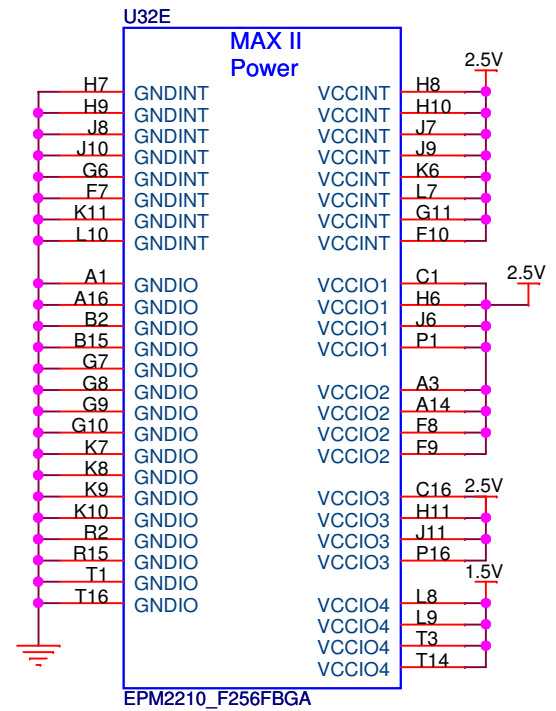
U32E

MAX II
Power

| | | | |
|---|---|---|---|
| H7 | GNDINT | VCCINT | H8 |
| H9 | GNDINT | VCCINT | H10 |
| J8 | GNDINT | VCCINT | J7 |
| J10 | GNDINT | VCCINT | J9 |
| G6 | GNDINT | VCCINT | K6 |
| F7 | GNDINT | VCCINT | L7 |
| K11 | GNDINT | VCCINT | G11 |
| L10 | GNDINT | VCCINT | F10 |
| A1 | GNDIO | VCCIO1 | C1 |
| A16 | GNDIO | VCCIO1 | H6 |
| B2 | GNDIO | VCCIO1 | J6 |
| B15 | GNDIO | VCCIO1 | P1 |
| G7 | GNDIO | | |
| G8 | GNDIO | VCCIO2 | A3 |
| G9 | GNDIO | VCCIO2 | A14 |
| G10 | GNDIO | VCCIO2 | F8 |
| K7 | GNDIO | VCCIO2 | F9 |
| K8 | GNDIO | | |
| K9 | GNDIO | VCCIO3 | C16 |
| K10 | GNDIO | VCCIO3 | H11 |
| R2 | GNDIO | VCCIO3 | J11 |
| R15 | GNDIO | VCCIO3 | P16 |
| T1 | GNDIO | | |
| T16 | GNDIO | VCCIO4 | L8 |
| | | VCCIO4 | L9 |
| | | VCCIO4 | T3 |
| | | VCCIO4 | T14 |

2.5V
2.5V
2.5V
1.5V

EPM2210_F256FBGA